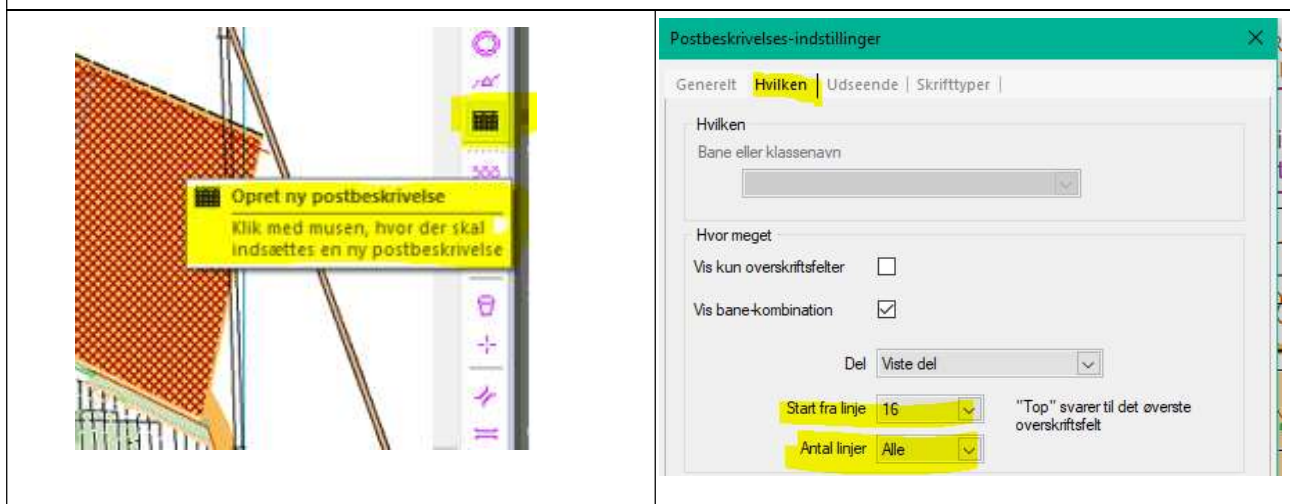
Opret ny postbeskrivelse
Klik med musen, hvor der skal indsættes en ny postbeskrivelse

Postbeskrivelses-indstillinger
×
Generelt | Hvilken | Udseende | Skrifttyper |

Hvilken
Bane eller klassenavn

Hvor meget
Vis kun overskriftsfelter
Vis bane-kombination
Del Viste del
Start fra linje 16
"Top" svarer til det øverste overskriftsfelt
Antal linjer Alle